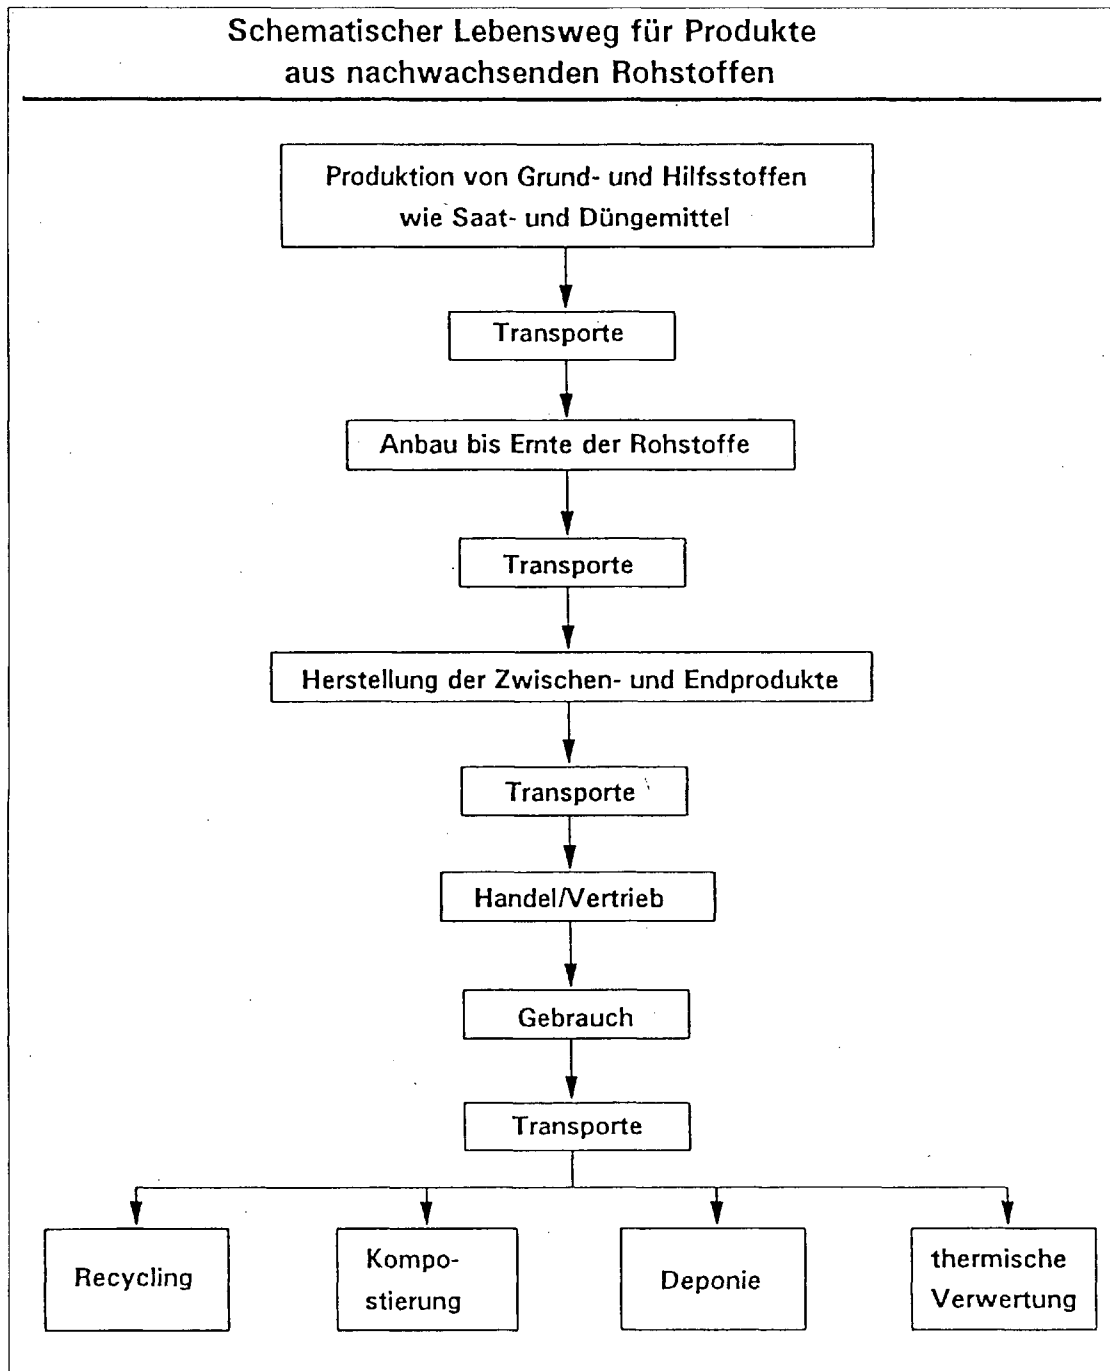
Schematischer Lebensweg für Produkte aus nachwachsenden Rohstoffen

Produktion von Grund- und Hilfsstoffen wie Saat- und Düngemittel

Transporte

Anbau bis Ernte der Rohstoffe

Transporte

Herstellung der Zwischen- und Endprodukte

Transporte

Handel/Vertrieb

Gebrauch

Transporte

Recycling

Kompostierung

Deponie

thermische Verwertung